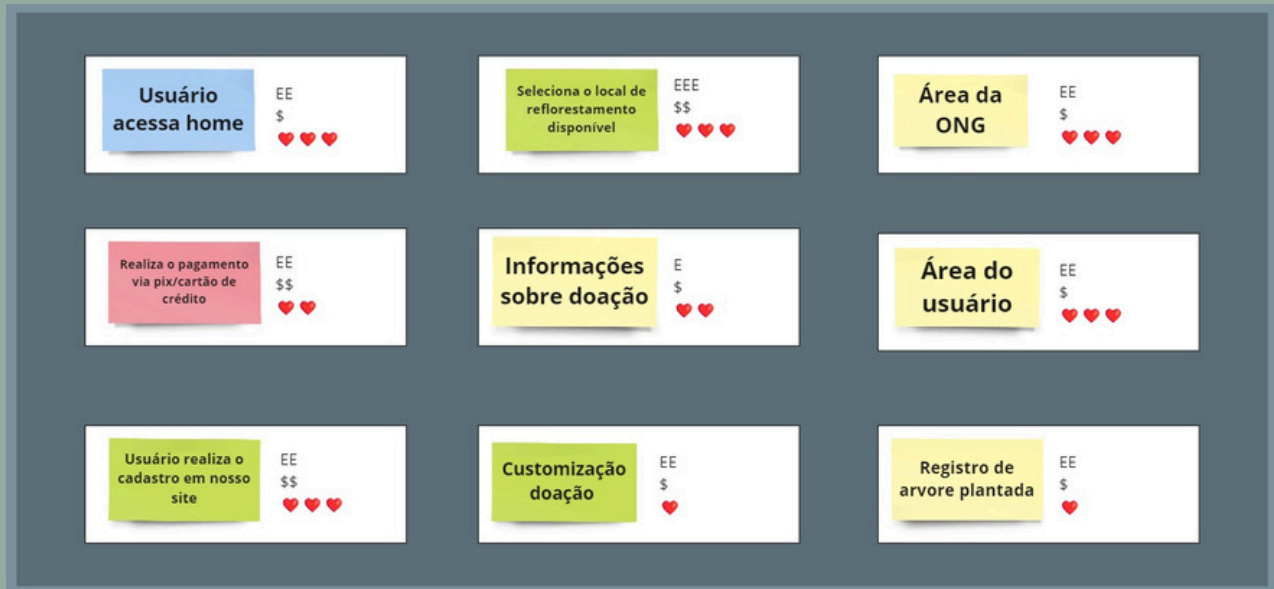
Usuário acessa home

EE
$

Seleciona o local de reflorestamento disponível

EEE
$$

Área da ONG

EE
$

Realiza o pagamento via pix/cartão de crédito

EE
$$

Informações sobre doação

E
$

Área do usuário

EE
$

Usuário realiza o cadastro em nosso site

EE
$$

Customização doação

EE
$

Registro de arvore plantada

EE
$